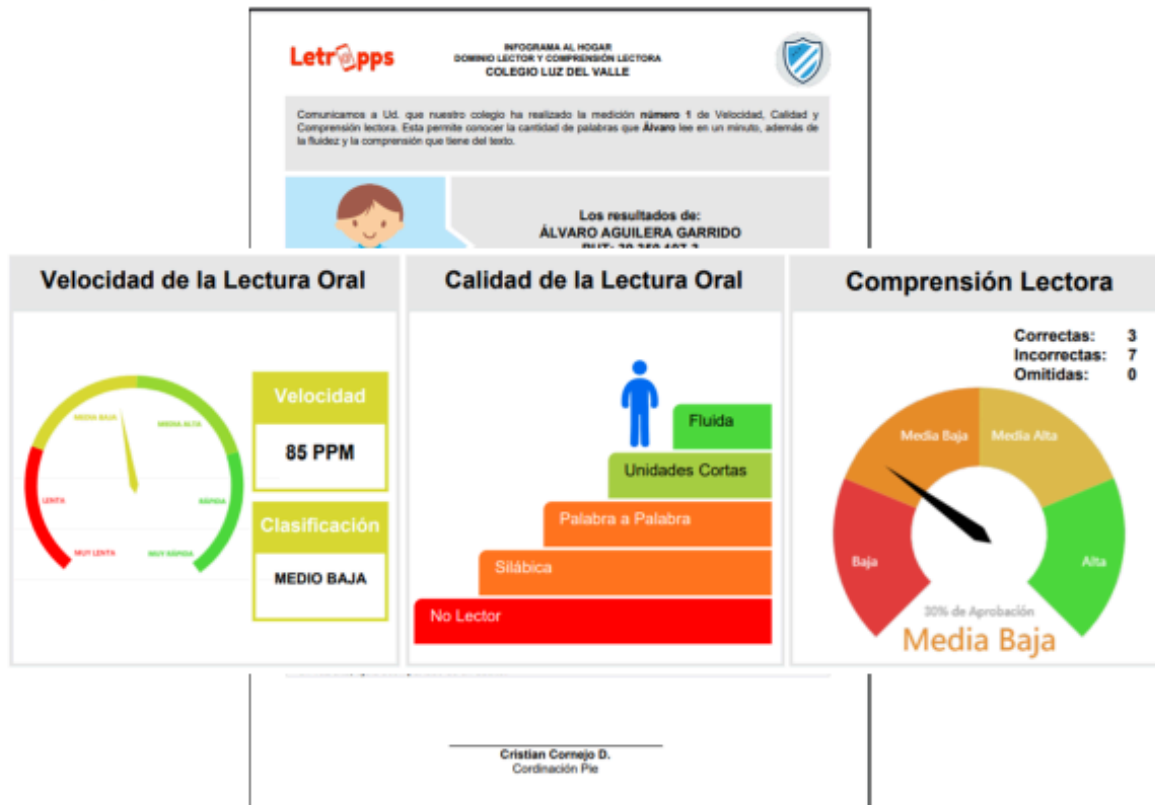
Letrapps

INFOGRAMA AL HOGAR
DOMINIO LECTOR Y COMPRENSIÓN LECTORA
COLEGIO LUZ DEL VALLE

Comunicamos a Ud. que nuestro colegio ha realizado la medición **número 1** de Velocidad, Calidad y Comprensión lectora. Esta permite conocer la cantidad de palabras que **Álvaro** lee en un minuto, además de la fluidez y la comprensión que tiene del texto.

Los resultados de:
ÁLVARO AGUILERA GARRIDO
RUT: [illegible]

Velocidad de la Lectura Oral

MEDIA BAJA
MEDIA ALTA
LENTA
RÁPIDA
MUY LENTA
MUY RÁPIDA

Velocidad
85 PPM
Clasificación
MEDIO BAJA

Calidad de la Lectura Oral

Fluida
Unidades Cortas
Palabra a Palabra
Silábica
No Lector

Comprensión Lectora

Correctas: 3
Incorrectas: 7
Omitidas: 0

Media Baja
Media Alta
Baja
Alta
30% de Aprobación
Media Baja

Cristian Cornejo D.
Cordinación Pie